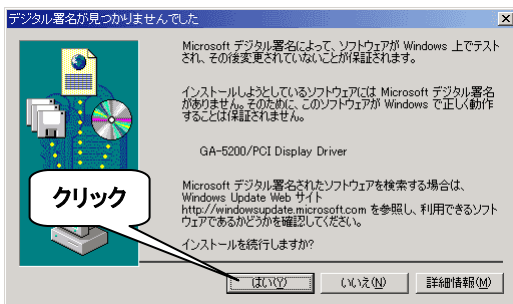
デジタル署名が見つかりませんでした

×

Microsoft デジタル署名によって、ソフトウェアが Windows 上でテストされ、その後変更されていないことが保証されます。

インストールしようとしているソフトウェアには Microsoft デジタル署名がありません。そのために、このソフトウェアが Windows で正しく動作することは保証されません。

GA-5200/PCI Display Driver

Microsoft デジタル署名されたソフトウェアを検索する場合は、Windows Update Web サイト http://windowsupdate.microsoft.com を参照し、利用できるソフトウェアがあるかどうかを確認してください。

インストールを続行しますか?

クリック

はい(Y)

いいえ(N)

詳細情報(M)